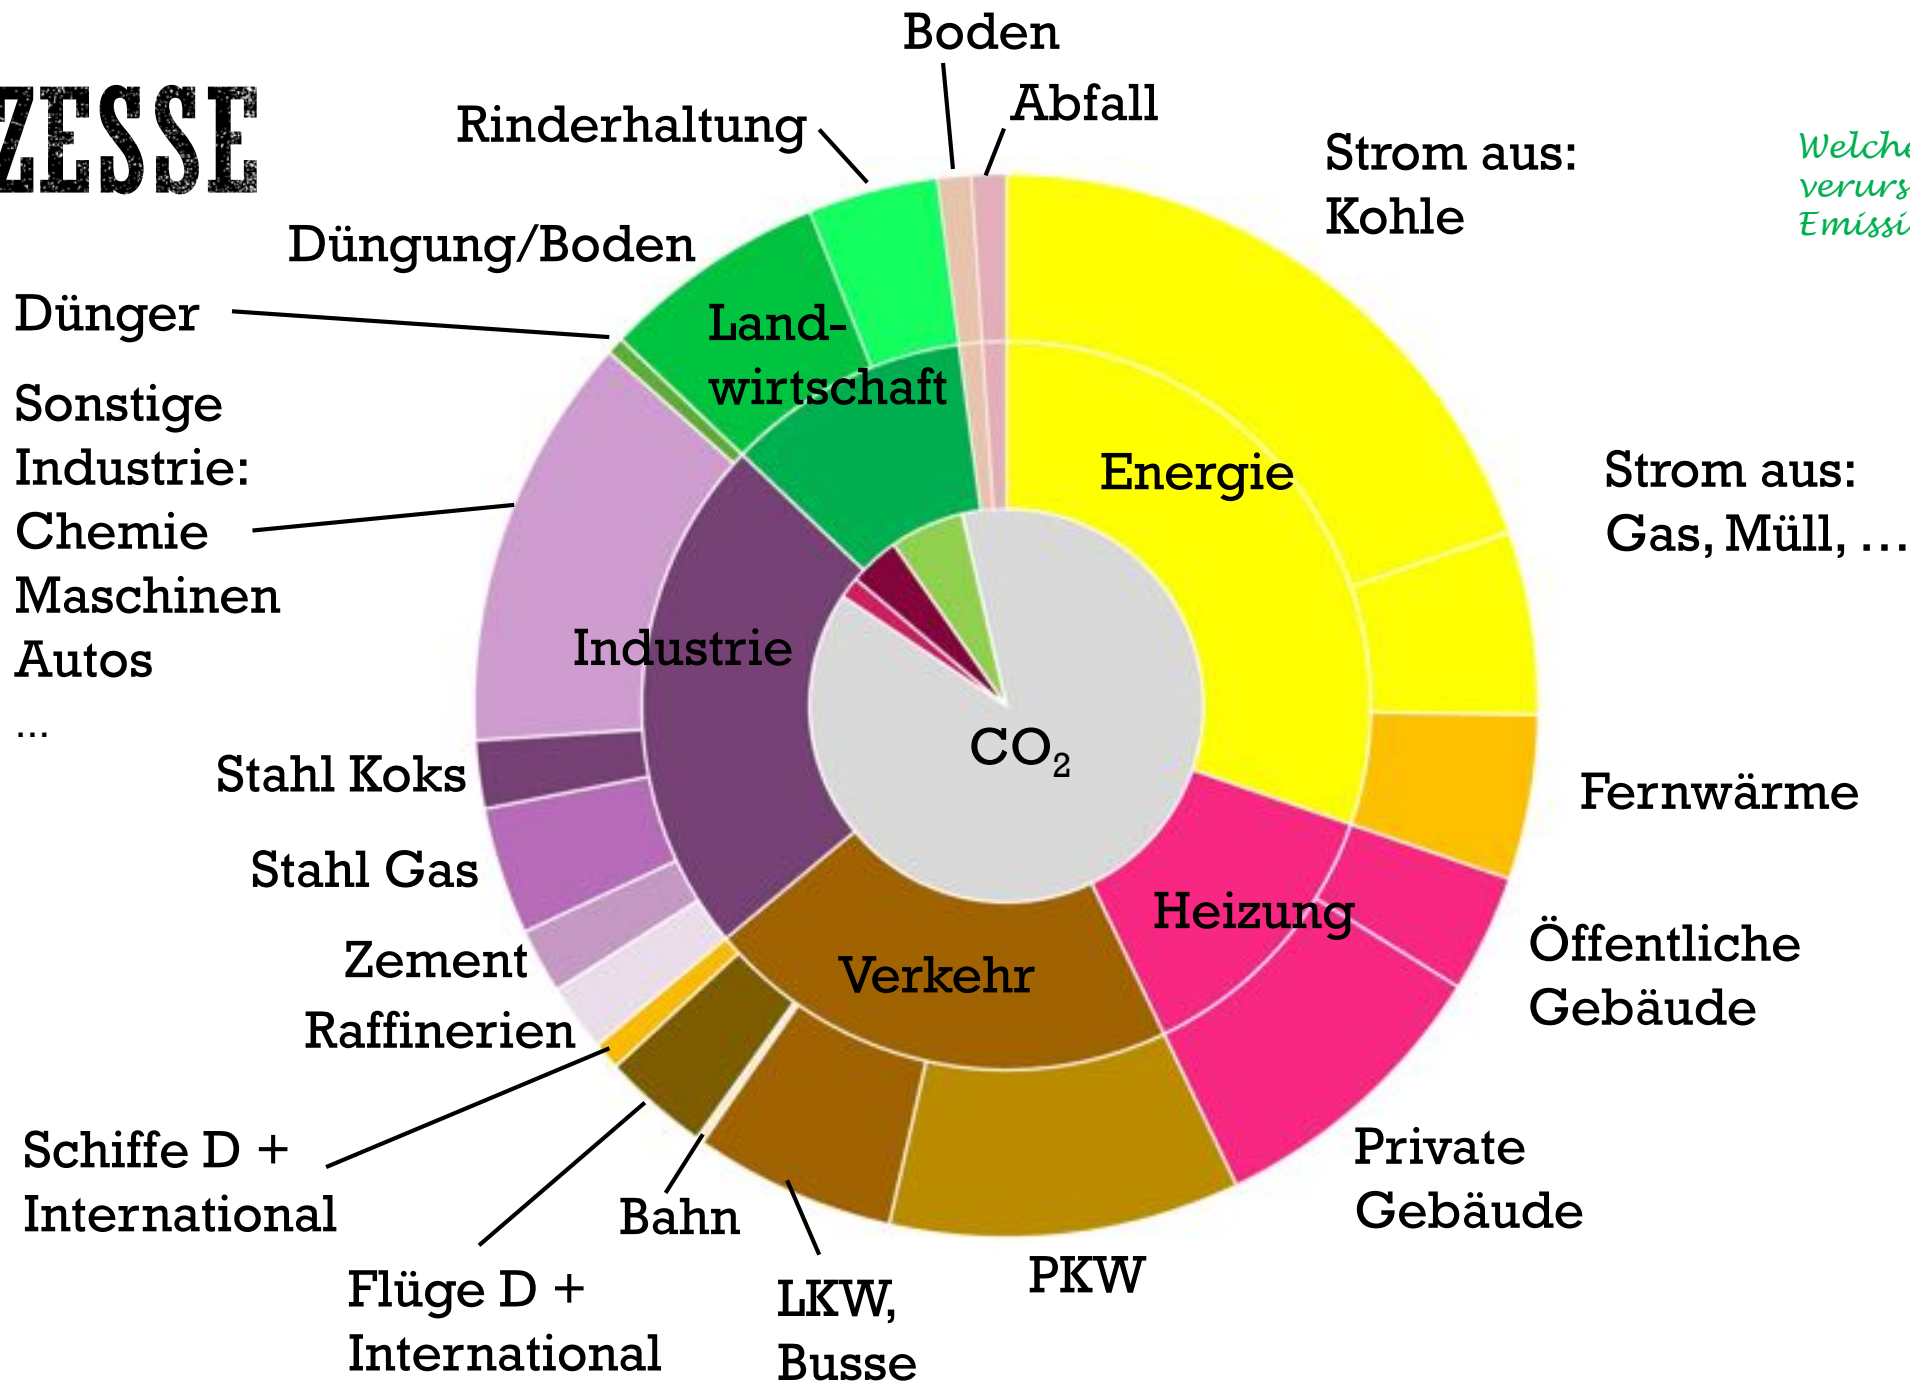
ZESSE

Boden
Abfall
Rinderhaltung
Strom aus: Kohle
Welche verurs Emissi
Düngung/Boden
Dünger
Land-wirtschaft
Sonstige Industrie: Chemie Maschinen Autos ...
Energie
Strom aus: Gas, Müll, ...
Industrie
$CO_2$
Stahl Koks
Fernwärme
Stahl Gas
Heizung
Zement
Öffentliche Gebäude
Verkehr
Raffinerien
Schiffe D + International
Private Gebäude
Bahn
Flüge D + International
LKW, Busse
PKW